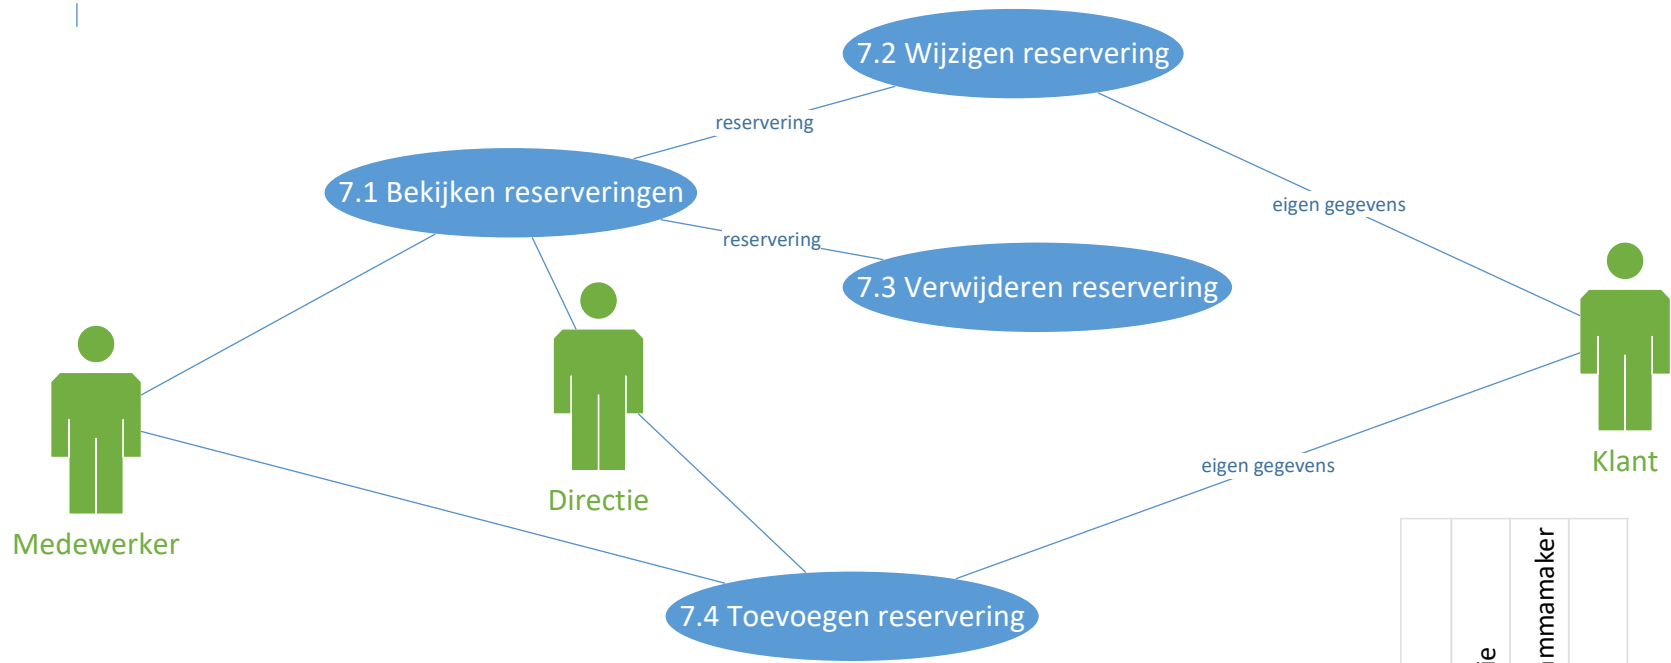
7.2 Wijzigen reservering

reservering

7.1 Bekijken reserveringen

reservering

7.3 Verwijderen reservering

eigen gegevens

Klant

Medewerker

Directie

eigen gegevens

7.4 Toevoegen reservering

ie

mmamaker